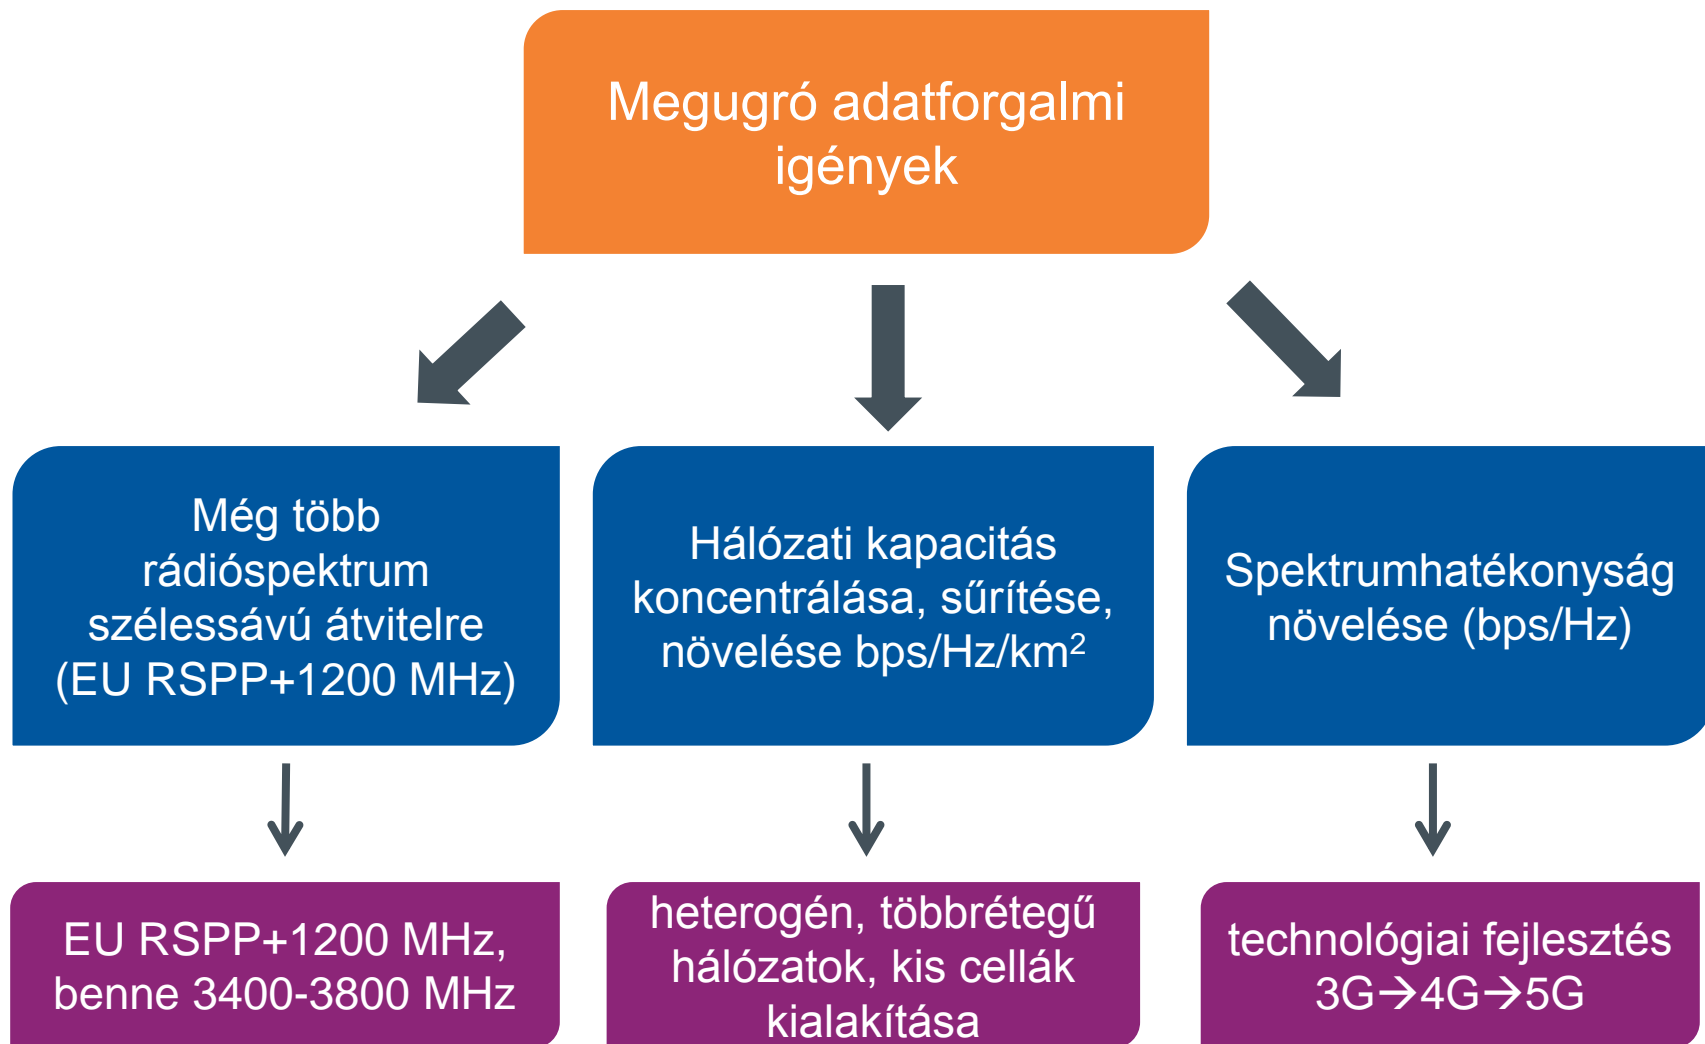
Megugró adatforgalmi igények

Még több rádióspektrum szélessávú átvitelre (EU RSPP+1200 MHz)

Hálózati kapacitás koncentrálása, sűrítése, növelése bps/Hz/km$^2$

Spektrumhatékonyság növelése (bps/Hz)

EU RSPP+1200 MHz, benne 3400-3800 MHz

heterogén, többrétegű hálózatok, kis cellák kialakítása

technológiai fejlesztés 3G$\rightarrow$4G$\rightarrow$5G